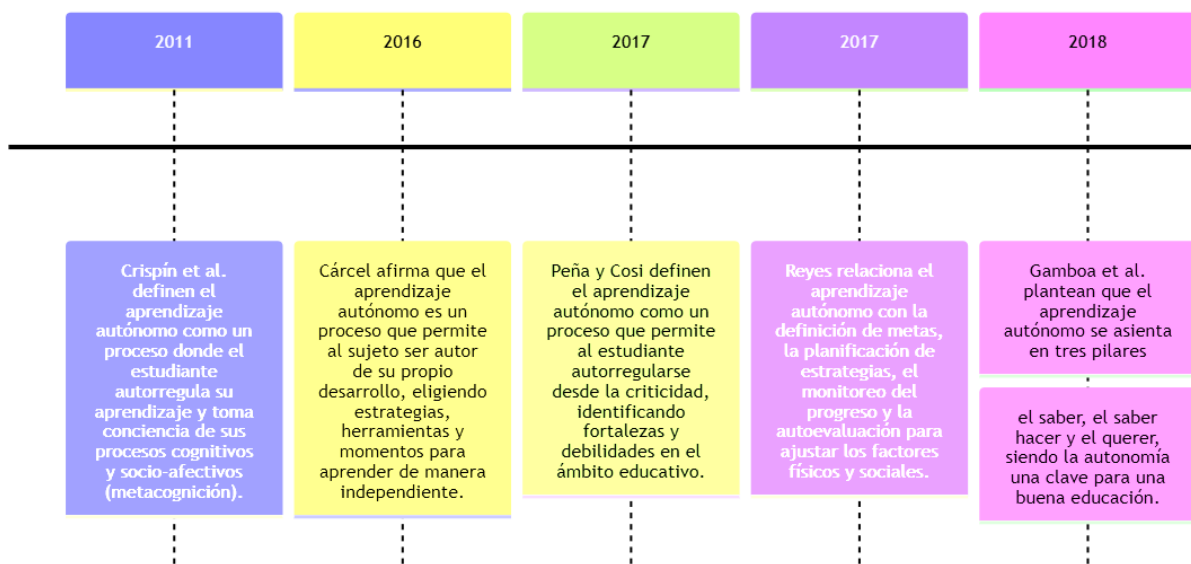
2011

2016

2017

2017

2018

Crispín et al. definen el aprendizaje autónomo como un proceso donde el estudiante autorregula su aprendizaje y toma conciencia de sus procesos cognitivos y socio-afectivos (metacognición).

Cárcel afirma que el aprendizaje autónomo es un proceso que permite al sujeto ser autor de su propio desarrollo, eligiendo estrategias, herramientas y momentos para aprender de manera independiente.

Peña y Cosi definen el aprendizaje autónomo como un proceso que permite al estudiante autorregularse desde la criticidad, identificando fortalezas y debilidades en el ámbito educativo.

Reyes relaciona el aprendizaje autónomo con la definición de metas, la planificación de estrategias, el monitoreo del progreso y la autoevaluación para ajustar los factores físicos y sociales.

Gamboa et al. plantean que el aprendizaje autónomo se asienta en tres pilares

el saber, el saber hacer y el querer, siendo la autonomía una clave para una buena educación.